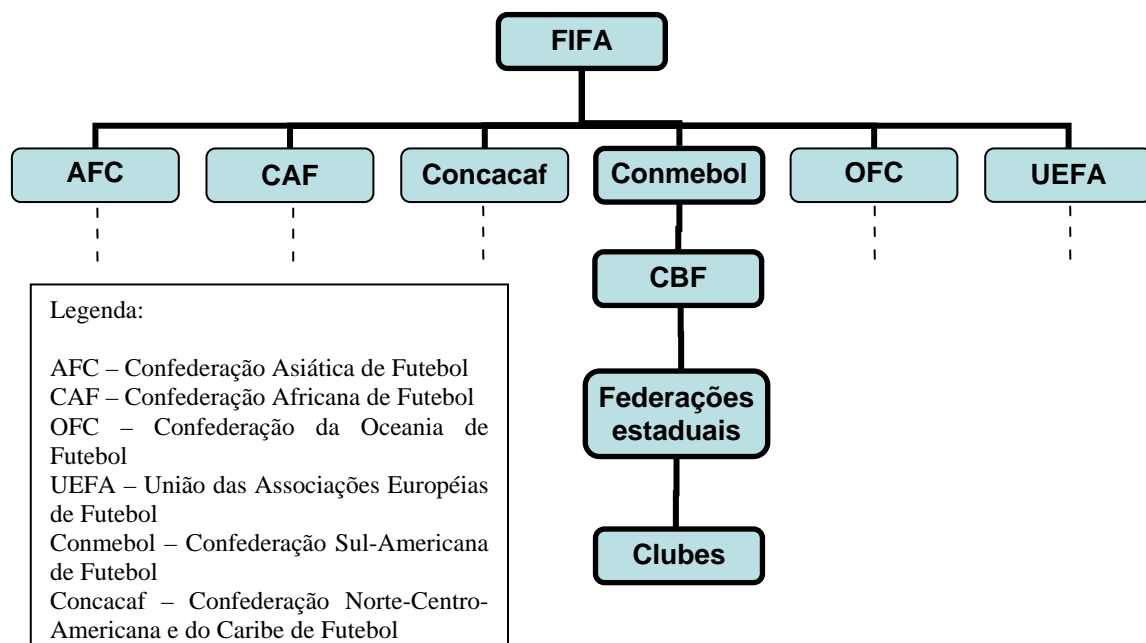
FIFA

AFC

CAF

Concacaf

Conmebol

OFC

UEFA

CBF

Federações estaduais

Clubes

Legenda:

AFC – Confederação Asiática de Futebol
CAF – Confederação Africana de Futebol
OFC – Confederação da Oceania de Futebol
UEFA – União das Associações Européias de Futebol
Conmebol – Confederação Sul-Americana de Futebol
Concacaf – Confederação Norte-Centro-Americana e do Caribe de Futebol